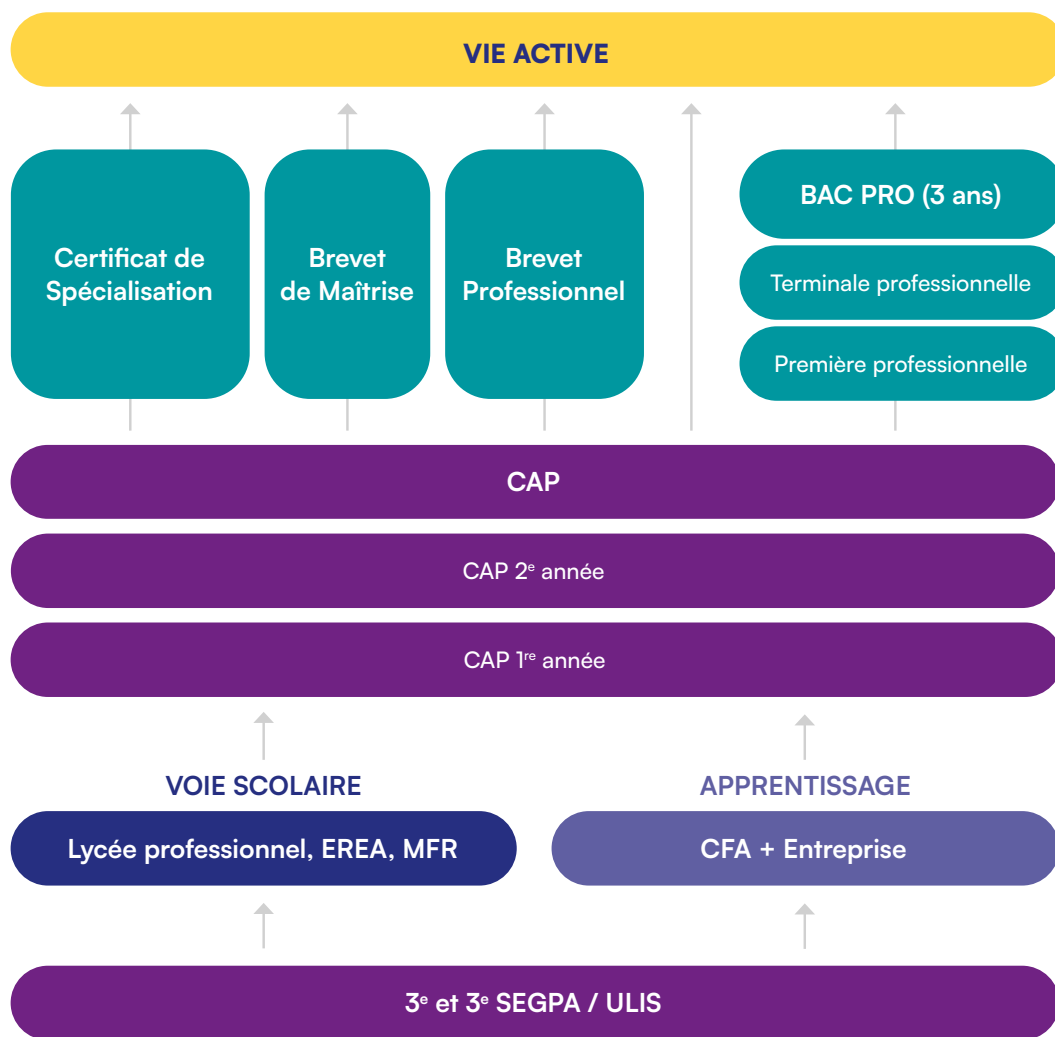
VIE ACTIVE

Certificat de Spécialisation

Brevet de Maîtrise

Brevet Professionnel

BAC PRO (3 ans)

Terminale professionnelle

Première professionnelle

CAP

CAP 2$^{e}$ année

CAP 1$^{re}$ année

VOIE SCOLAIRE

Lycée professionnel, EREA, MFR

APPRENTISSAGE

CFA + Entreprise

3$^{e}$ et 3$^{e}$ SEGPA / ULIS